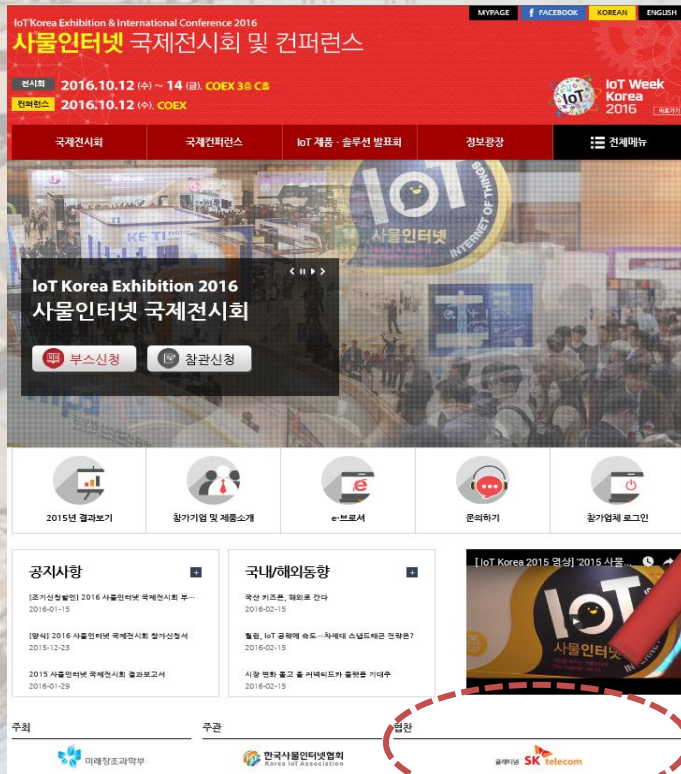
IoT Korea Exhibition & International Conference 2016
사물인터넷 국제전시회 및 컨퍼런스

MYPAGE | FACEBOOK | KOREAN | ENGLISH

전시회 2016.10.12 (수) ~ 14 (금), COEX 3층 C홀
컨퍼런스 2016.10.12 (수), COEX

IoT Week Korea 2016 바로가기

국제전시회 | 국제컨퍼런스 | IoT 제품 · 솔루션 발표회 | 정보광장 | 전체메뉴

IoT Korea Exhibition 2016
사물인터넷 국제전시회

부스신청 | 참관신청

2015년 결과보기 | 참가기업 및 제품소개 | e-브로셔 | 문의하기 | 참가업체 로그인

공지사항
[조기신청할인] 2016 사물인터넷 국제전시회 부...
2016-01-15
[양식] 2016 사물인터넷 국제전시회 참가신청서
2015-12-23
2015 사물인터넷 국제전시회 결과보고서
2016-01-29

국내/해외동향
국산 키즈폰, 해외로 간다
2016-02-15
월링, IoT 공략에 속도…차세대 스냅드래곤 전략은?
2016-02-15
시장 변화 좋고 홈 커넥티드가 출렁을 기대주
2016-02-15

[IoT Korea 2015 영상] '2015 사물...

주최 | 주관 | 협찬
미래창조과학부 | 한국사물인터넷협회 Korea IoT Association | 골드타워 SK telecom